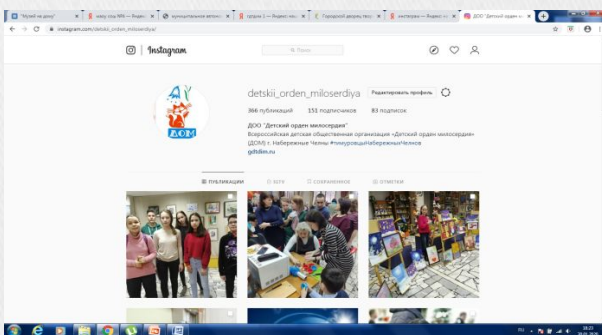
"Музей на дому"
наму ста №6 — Яндекс
муниципальное автоно
дедов — Яндекс поиск
Городской форум пес
инстаграм — Яндекс
ДОО "Детский орден м

instagram.com/detskii_orden_miloserdiya/

Instagram
Поиск

ДОМ

detskii_orden_miloserdiya
Редактировать профиль

366 публикаций 151 подписчиков 83 подписок

ДОО "Детский орден милосердия"
Всероссийская детская общественная организация «Детский орден милосердия» (ДОМ) г. Набережные Челны #чмуровцыНабережныеЧелны
gdhilim.ru

ПУБЛИКАЦИИ IGTV СОХРАНЕННОЕ ОТМЕТКИ

RU 18:23